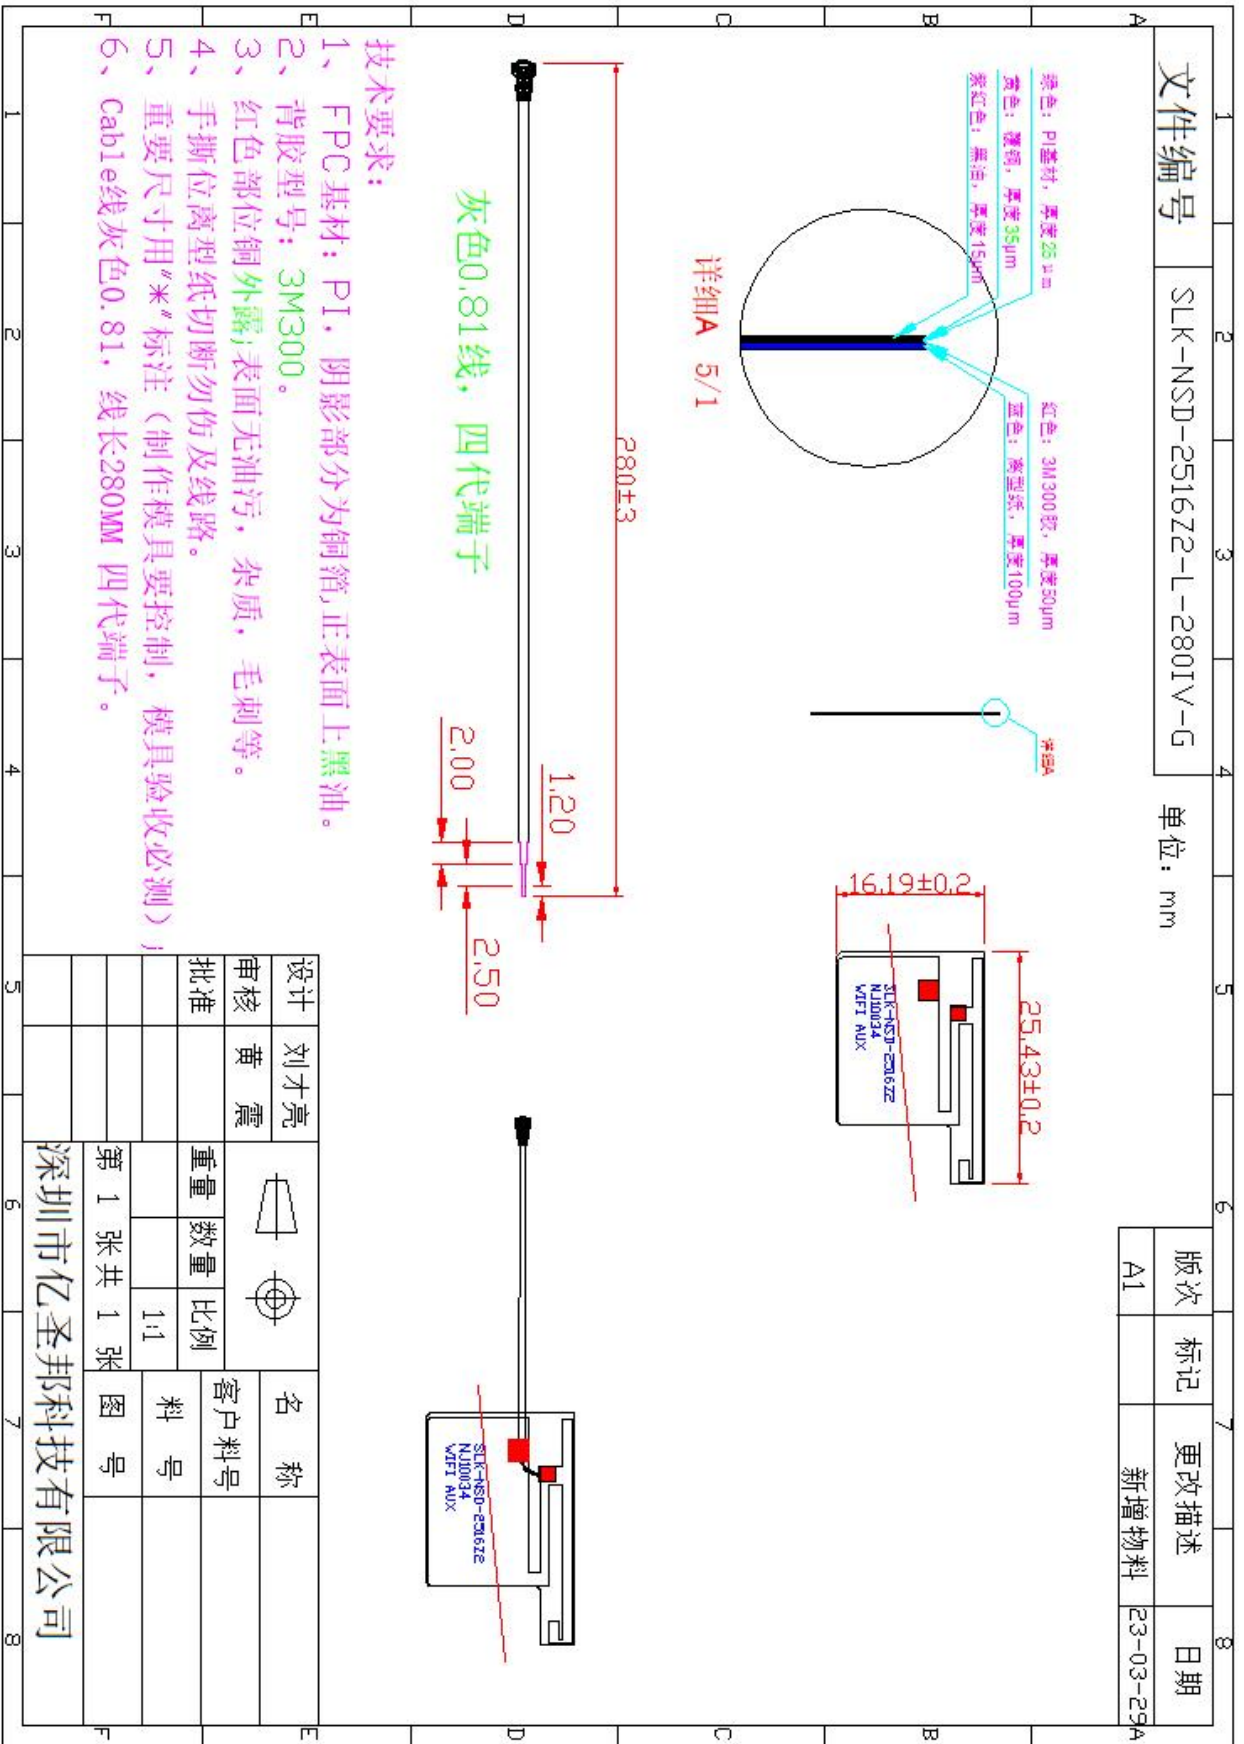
文件编号 SLK-NSD-2516Z2-L-280IV-G

单位：mm

绿色：PI基材，厚度25μm
黄色：镀铜，厚度35μm
紫红色：黑油，厚度15μm

红色：3M300胶，厚度50μm
蓝色：离型纸，厚度100μm

详细A 5/1

详细A

280±3

灰色0.81线，四代端子

1.20
2.00
2.50

16.19±0.2
25.43±0.2

SLK-NSD-2516Z2
NJ10034
WIFI AUX

技术要求：
1、FPC基材：PI，阴影部分为铜箔，正表面上黑油。
2、背胶型号：3M300。
3、红色部位铜外露，表面无油污，杂质，毛刺等。
4、手撕位离型纸切断勿伤及线路。
5、重要尺寸用"*"标注（制作模具要控制，模具验收必测）；
6、Cable线灰色0.81，线长280MM 四代端子。

| 版次 | 标记 | 更改描述 | 日期 |
|---|---|---|---|
| A1 | | 新增物料 | 23-03-29 |

| 设计 | 刘才亮 | | 名称 | |
|---|---|---|---|---|
| 审核 | 黄震 | | 客户料号 | |
| 批准 | | 重量 数量 比例 | 料号 | |
| | | 1:1 | | |
| | | 第 1 张 共 1 张 | 图号 | |

深圳市亿圣邦科技有限公司